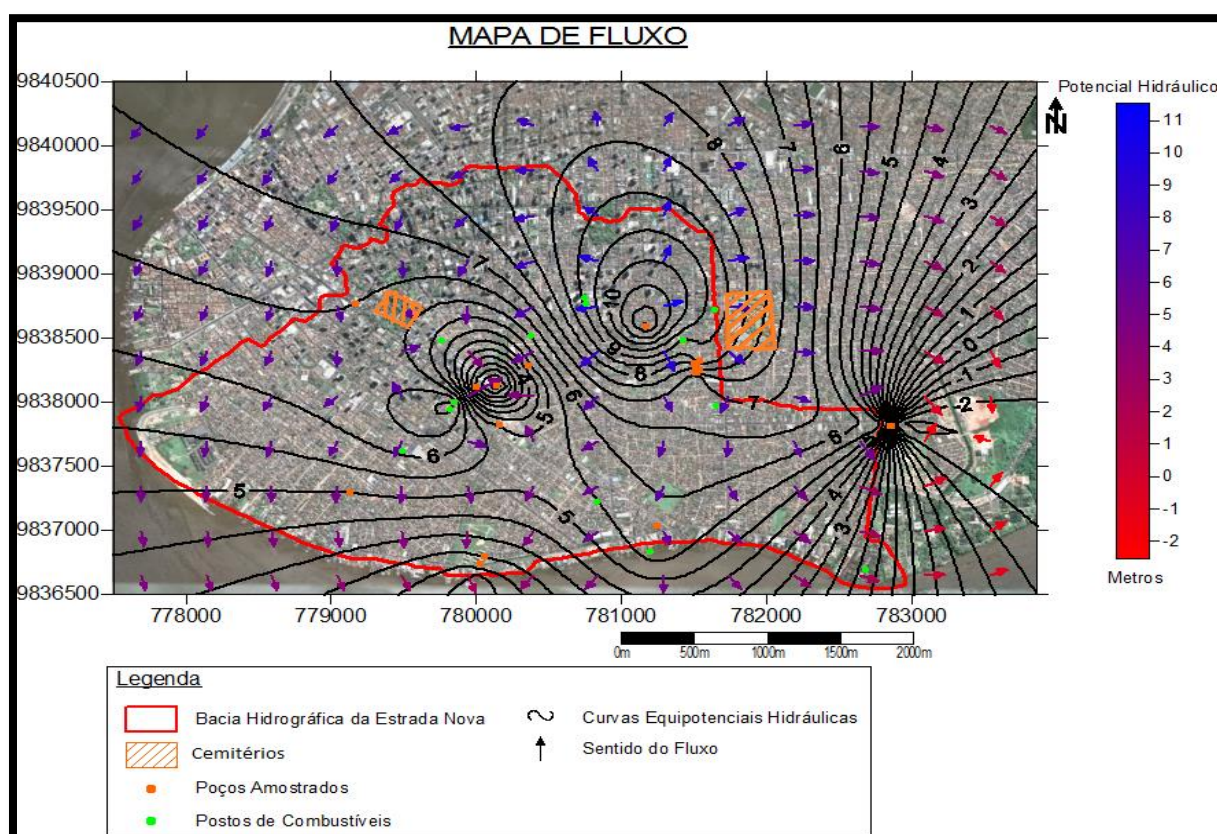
MAPA DE FLUXO

Potencial Hidráulico

N

11
10
9
8
7
6
5
4
3
2
1
0
-1
-2

Metros

9840500
9840000
9839500
9839000
9838500
9838000
9837500
9837000
9836500

778000
779000
780000
781000
782000
783000

0m 500m 1000m 1500m 2000m

8
7
6
5
4
3
2
1
0
-1
-2
7
10
9
8
7
6
5
6
5
5
6
4
3

Legenda

Bacia Hidrográfica da Estrada Nova

Cemitérios

Poços Amostrados

Postos de Combustíveis

Curvas Equipotenciais Hidráulicas

Sentido do Fluxo